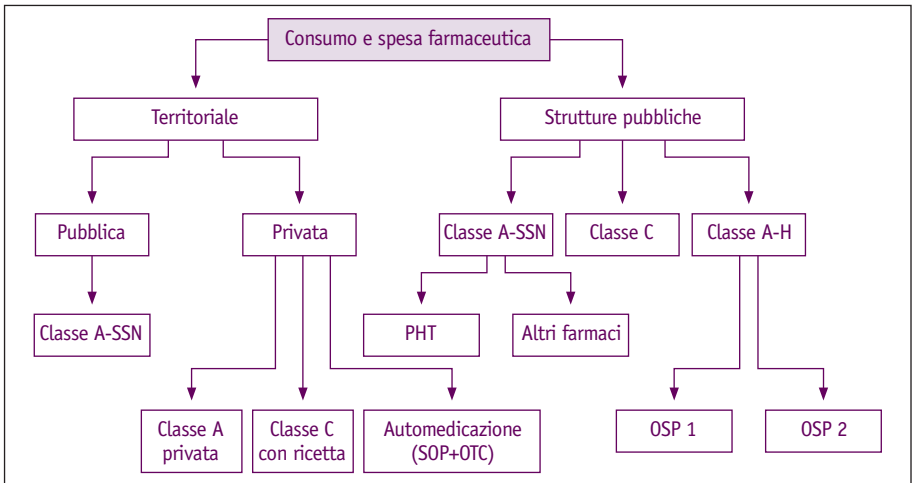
Consumo e spesa farmaceutica

Territoriale

Strutture pubbliche

Pubblica

Privata

Classe A-SSN

Classe C

Classe A-H

Classe A-SSN

PHT

Altri farmaci

Classe A privata

Classe C con ricetta

Automedicazione (SOP+OTC)

OSP 1

OSP 2